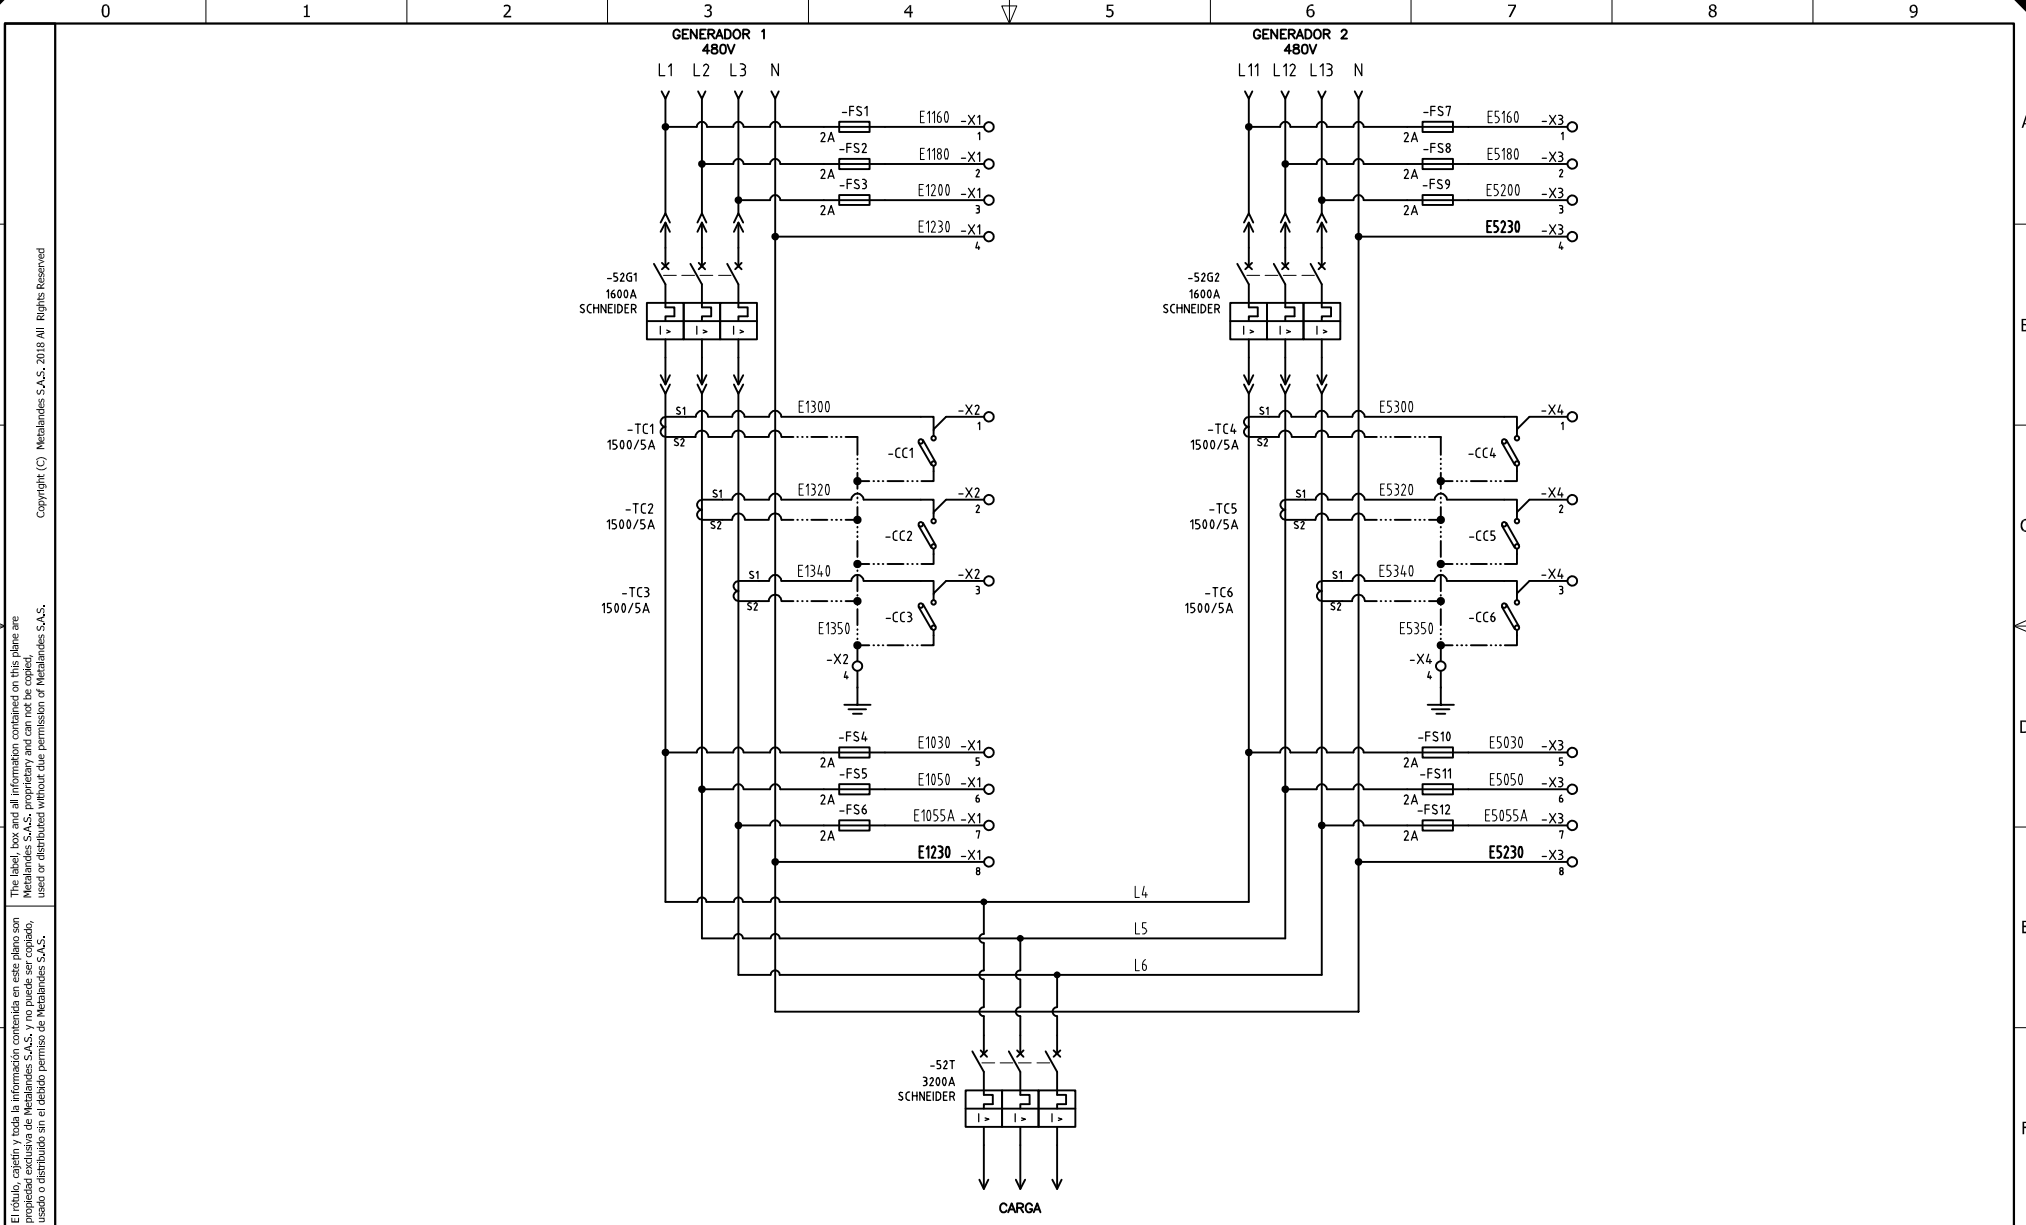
0 1 2 3 4 5 6 7 8 9

A B C D E F

Copyright (C) Metalandes S.A.S. 2018 All Rights Reserved

The label, box and all information contained on this plane are Metalandes S.A.S. proprietary and can not be copied, used or distributed without due permission of Metalandes S.A.S.

El rótulo, cajetín y toda la información contenida en este plano son propiedad exclusiva de Metalandes S.A.S. y no puede ser copiado, usado o distribuido sin el debido permiso de Metalandes S.A.S.

GENERADOR 1
480V
L1 L2 L3 N

-FS1 2A E1160 -X1 1
-FS2 2A E1180 -X1 2
-FS3 2A E1200 -X1 3
E1230 -X1 4

-52G1
1600A
SCHNEIDER
I> I> I>

-TC1 1500/5A S1 S2 E1300 -X2 1 -CC1
-TC2 1500/5A S1 S2 E1320 -X2 2 -CC2
-TC3 1500/5A S1 S2 E1340 -X2 3 -CC3
E1350 -X2 4

-FS4 2A E1030 -X1 5
-FS5 2A E1050 -X1 6
-FS6 2A E1055A -X1 7
E1230 -X1 8

GENERADOR 2
480V
L11 L12 L13 N

-FS7 2A E5160 -X3 1
-FS8 2A E5180 -X3 2
-FS9 2A E5200 -X3 3
E5230 -X3 4

-52G2
1600A
SCHNEIDER
I> I> I>

-TC4 1500/5A S1 S2 E5300 -X4 1 -CC4
-TC5 1500/5A S1 S2 E5320 -X4 2 -CC5
-TC6 1500/5A S1 S2 E5340 -X4 3 -CC6
E5350 -X4 4

-FS10 2A E5030 -X3 5
-FS11 2A E5050 -X3 6
-FS12 2A E5055A -X3 7
E5230 -X3 8

L4
L5
L6

-52T
3200A
SCHNEIDER
I> I> I>

CARGA